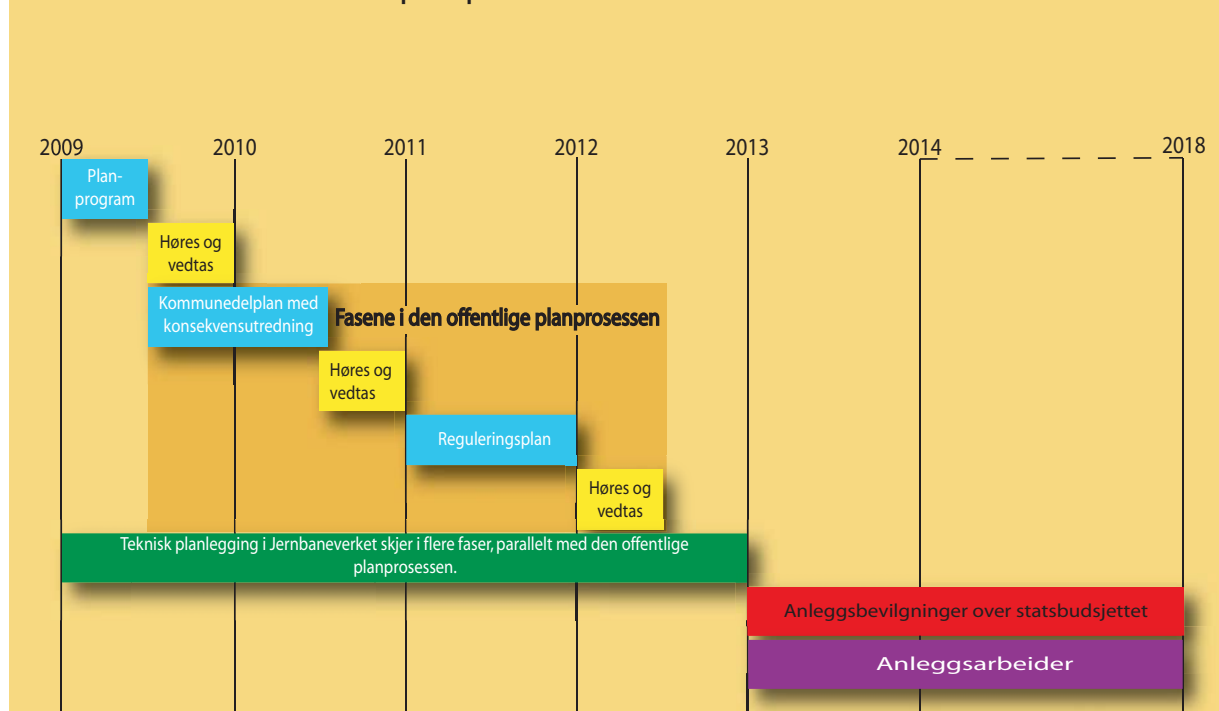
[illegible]

2009 2010 2011 2012 2013 2014 2018

Planprogram

Høres og vedtas

Kommunedelplan med konsekvensutredning

Fasene i den offentlige planprosessen

Høres og vedtas

Reguleringsplan

Høres og vedtas

Teknisk planlegging i Jernbaneverket skjer i flere faser, parallelt med den offentlige planprosessen.

Anleggsbevilgninger over statsbudsjettet

Anleggsarbeider